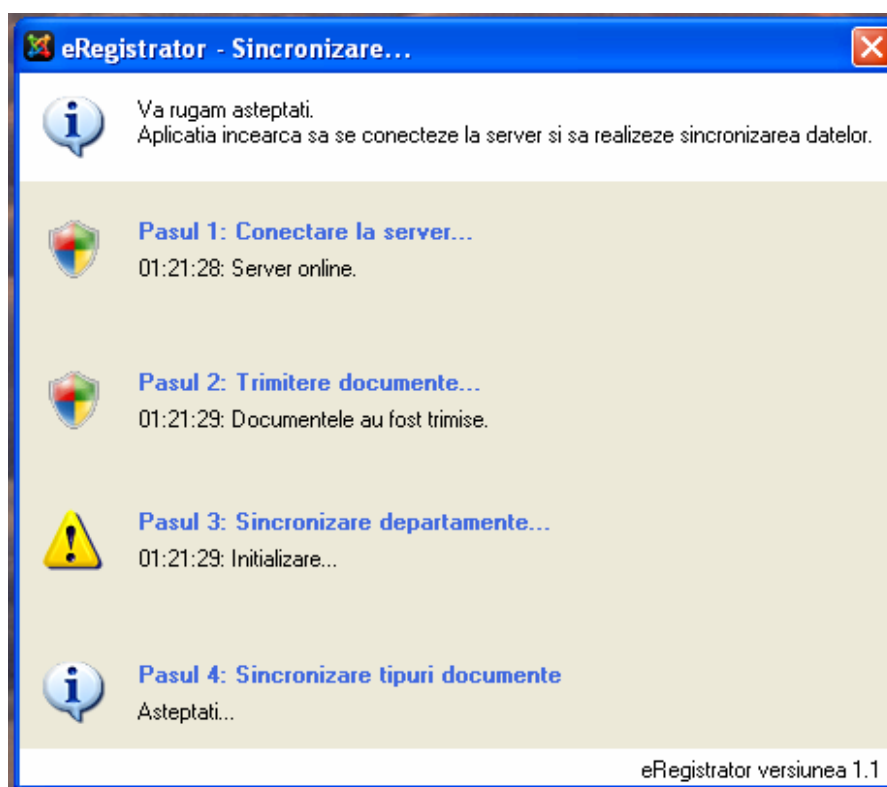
eRegistrator - Sincronizare...

Va rugam asteptati.
Aplicatia incearca sa se conecteze la server si sa realizeze sincronizarea datelor.

Pasul 1: Conectare la server...
01:21:28: Server online.

Pasul 2: Trimitere documente...
01:21:29: Documentele au fost trimise.

Pasul 3: Sincronizare departamente...
01:21:29: Initializare...

Pasul 4: Sincronizare tipuri documente
Asteptati...

eRegistrator versiunea 1.1